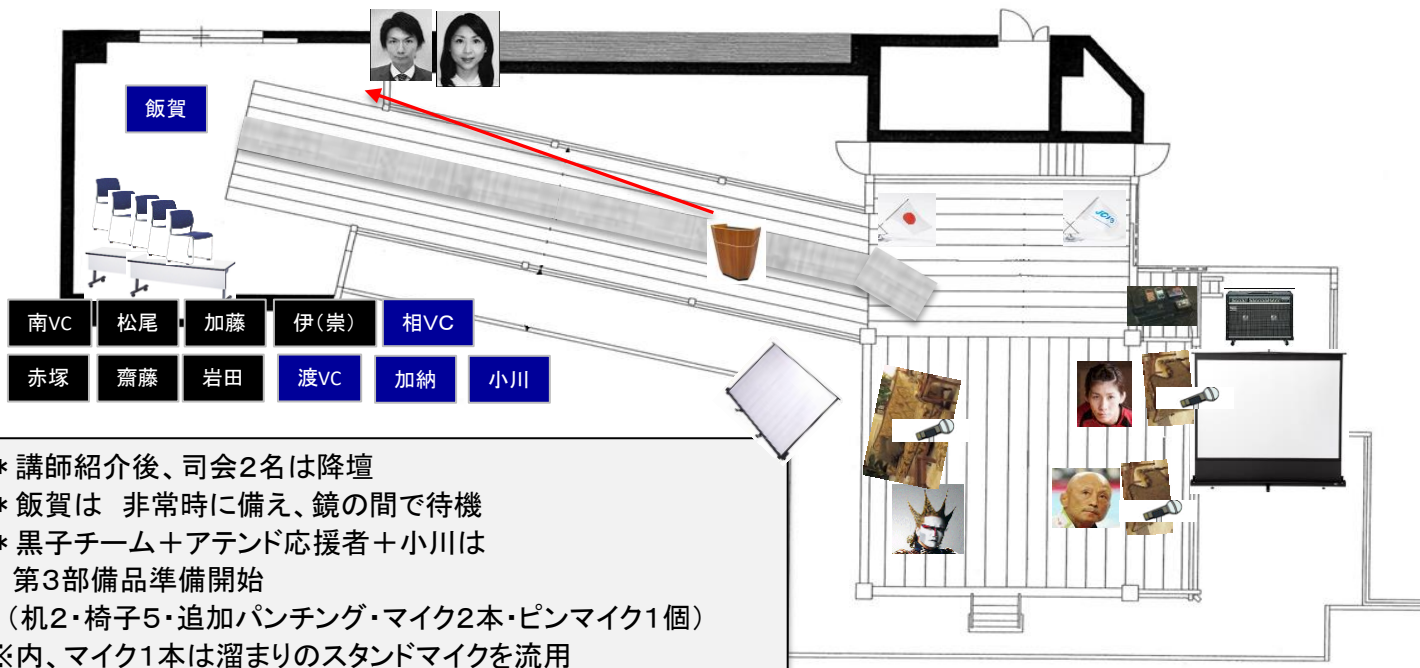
飯賀

南VC
松尾
加藤
伊(崇)
相VC
赤塚
齋藤
岩田
渡VC
加納
小川

＊講師紹介後、司会2名は降壇
＊飯賀は 非常時に備え、鏡の間で待機
＊黒子チーム＋アテンド応援者＋小川は
第3部備品準備開始
(机2・椅子5・追加パンチング・マイク2本・ピンマイク1個)
※内、マイク1本は溜まりのスタンドマイクを流用